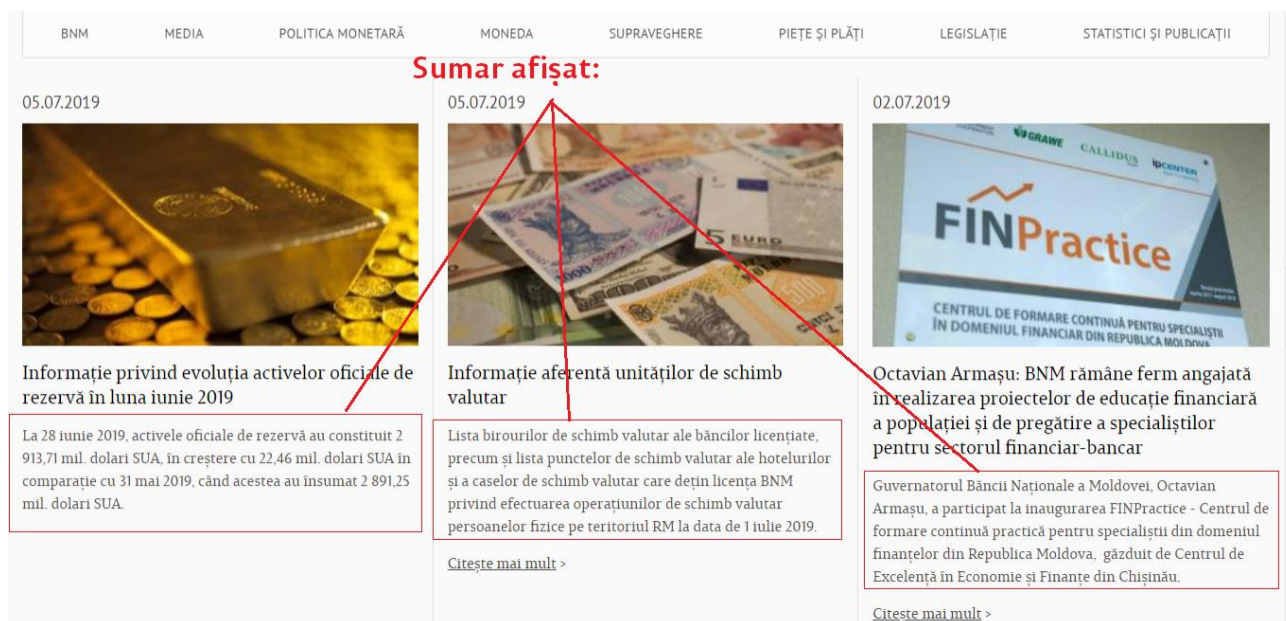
BNM MEDIA POLITICA MONETARĂ MONEDA SUPRAVEGHERE PIEȚE ȘI PLĂȚI LEGISLAȚIE STATISTICI ȘI PUBLICAȚII

Sumar afișat:

05.07.2019

Informație privind evoluția activelor oficiale de rezervă în luna iunie 2019

La 28 iunie 2019, activele oficiale de rezervă au constituit 2 913,71 mil. dolari SUA, în creștere cu 22,46 mil. dolari SUA în comparație cu 31 mai 2019, când acestea au însumat 2 891,25 mil. dolari SUA.

05.07.2019

5 EURO

Informație aferentă unităților de schimb valutar

Lista birourilor de schimb valutar ale băncilor licențiate, precum și lista punctelor de schimb valutar ale hotelurilor și a caselor de schimb valutar care dețin licența BNM privind efectuarea operațiunilor de schimb valutar persoanelor fizice pe teritoriul RM la data de 1 iulie 2019.

Citește mai mult >

02.07.2019

GRAWE CALLIDUS ipcenter

FINPractice

CENTRUL DE FORMARE CONTINUĂ PENTRU SPECIALIȘTI ÎN DOMENIUL FINANCIAR DIN REPUBLICA MOLDOVA

Octavian Armașu: BNM rămâne ferm angajată în realizarea proiectelor de educație financiară a populației și de pregătire a specialiștilor pentru sectorul financiar-bancar

Guvernatorul Băncii Naționale a Moldovei, Octavian Armașu, a participat la inaugurarea FINPractice - Centrul de formare continuă practică pentru specialiștii din domeniul finanțelor din Republica Moldova, găzduit de Centrul de Excelență în Economie și Finanțe din Chișinău.

Citește mai mult >